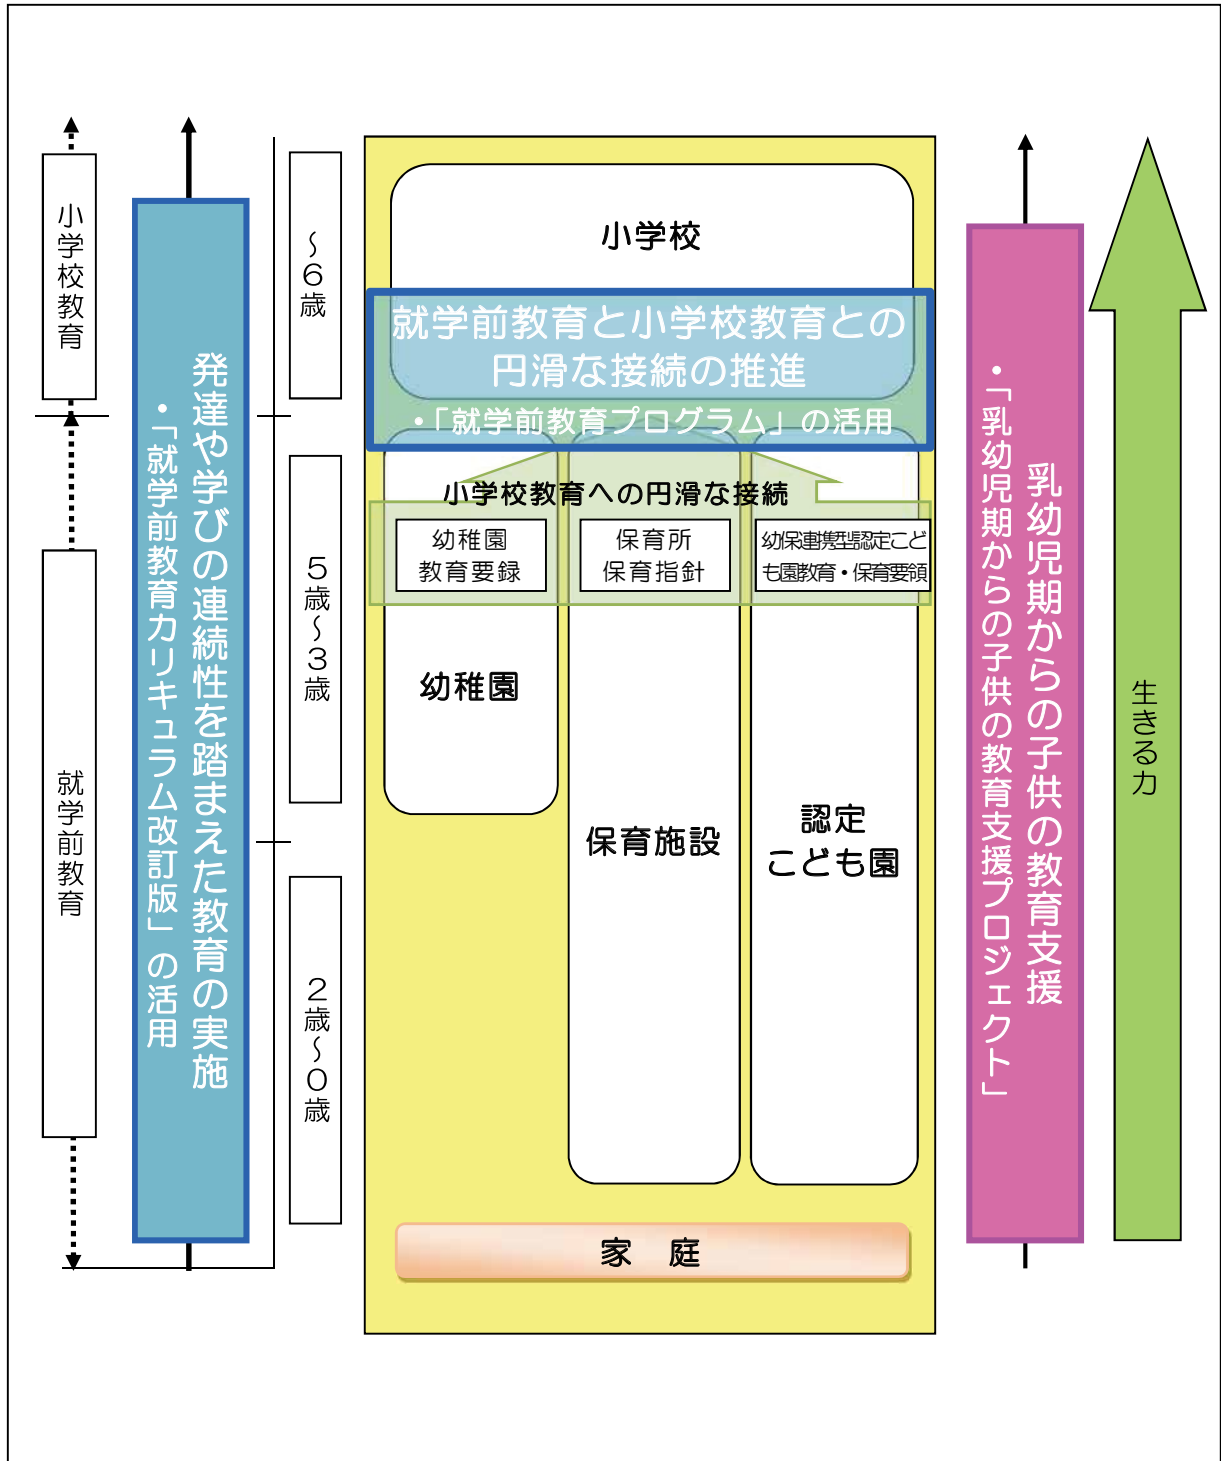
小学校教育

発達や学びの連続性を踏まえた教育の実施
・「就学前教育カリキュラム改訂版」の活用

～6歳

小学校

就学前教育と小学校教育との円滑な接続の推進
・「就学前教育プログラム」の活用

小学校教育への円滑な接続

幼稚園教育要録

保育所保育指針

幼保連携型認定こども園教育・保育要領

5歳～3歳

幼稚園

保育施設

認定こども園

2歳～0歳

就学前教育

家　庭

乳幼児期からの子供の教育支援
・「乳幼児期からの子供の教育支援プロジェクト」

生きる力